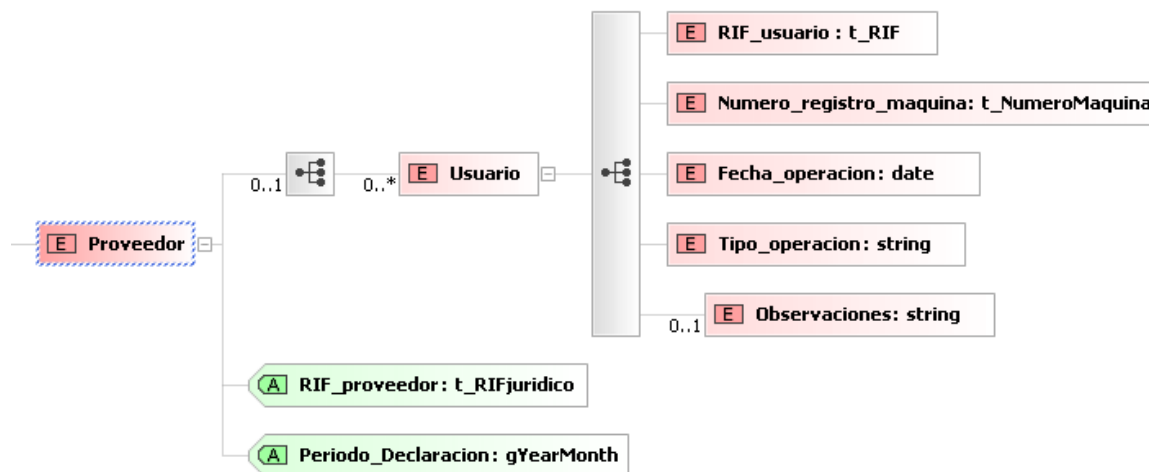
E Proveedor

0..1

0..*

E Usuario

E RIF_usuario : t_RIF

E Numero_registro_maquina: t_NumeroMaquina

E Fecha_operacion: date

E Tipo_operacion: string

0..1

E Observaciones: string

A RIF_proveedor: t_RIFjuridico

A Periodo_Declaracion: gYearMonth